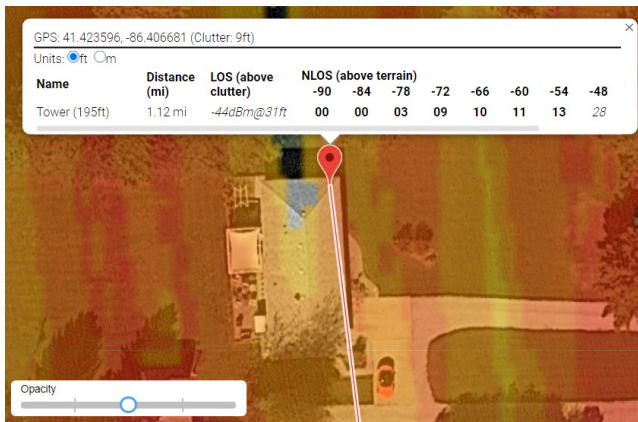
GPS: 41.423596, -86.406681 (Clutter: 9ft)

Units: ft m

| Name | Distance (mi) | LOS (above clutter) | NLOS (above terrain) -90 | -84 | -78 | -72 | -66 | -60 | -54 | -48 |
|---|---|---|---|---|---|---|---|---|---|---|
| Tower (195ft) | 1.12 mi | -44dBm@31ft | 00 | 00 | 03 | 09 | 10 | 11 | 13 | 28 |

×

Opacity